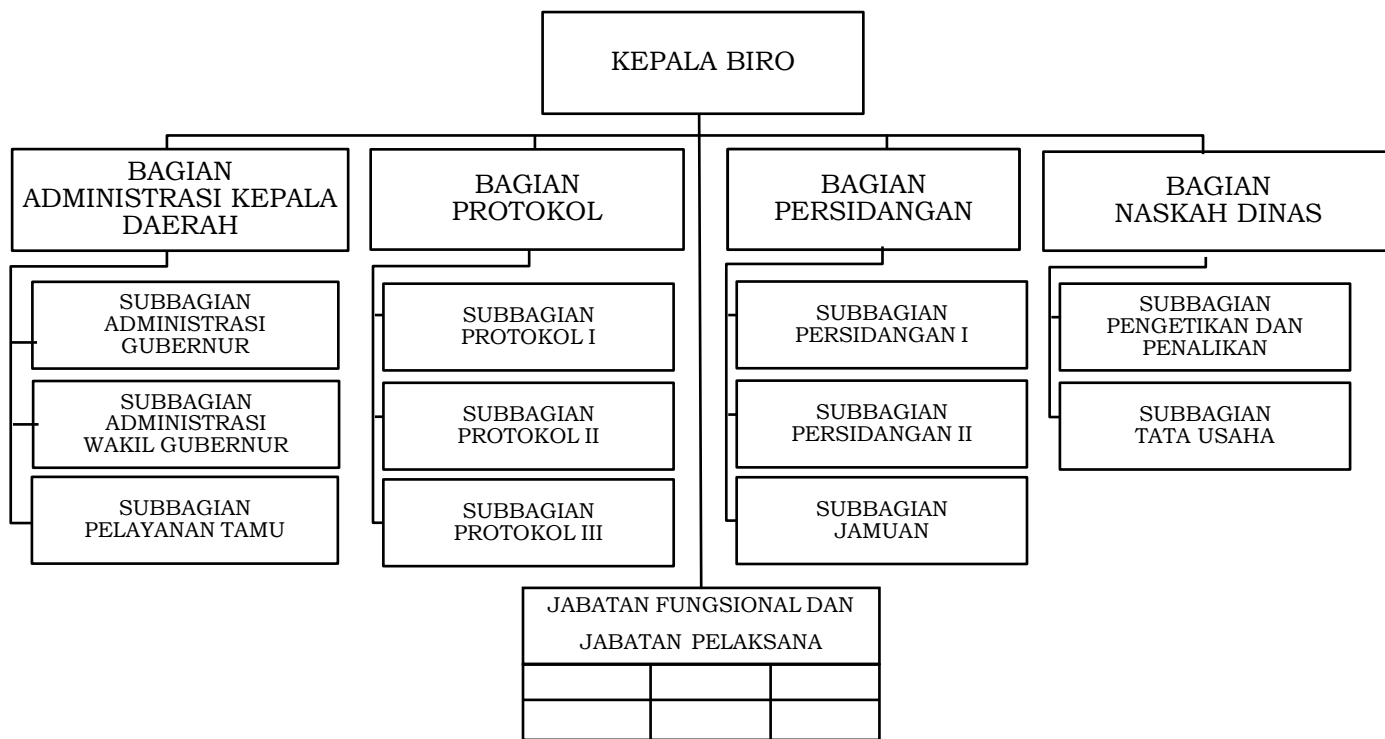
KEPALA BIRO

BAGIAN ADMINISTRASI KEPALA DAERAH

SUBBAGIAN ADMINISTRASI GUBERNUR

SUBBAGIAN ADMINISTRASI WAKIL GUBERNUR

SUBBAGIAN PELAYANAN TAMU

BAGIAN PROTOKOL

SUBBAGIAN PROTOKOL I

SUBBAGIAN PROTOKOL II

SUBBAGIAN PROTOKOL III

BAGIAN PERSIDANGAN

SUBBAGIAN PERSIDANGAN I

SUBBAGIAN PERSIDANGAN II

SUBBAGIAN JAMUAN

BAGIAN NASKAH DINAS

SUBBAGIAN PENGETIKAN DAN PENALIKAN

SUBBAGIAN TATA USAHA

JABATAN FUNGSIONAL DAN JABATAN PELAKSANA